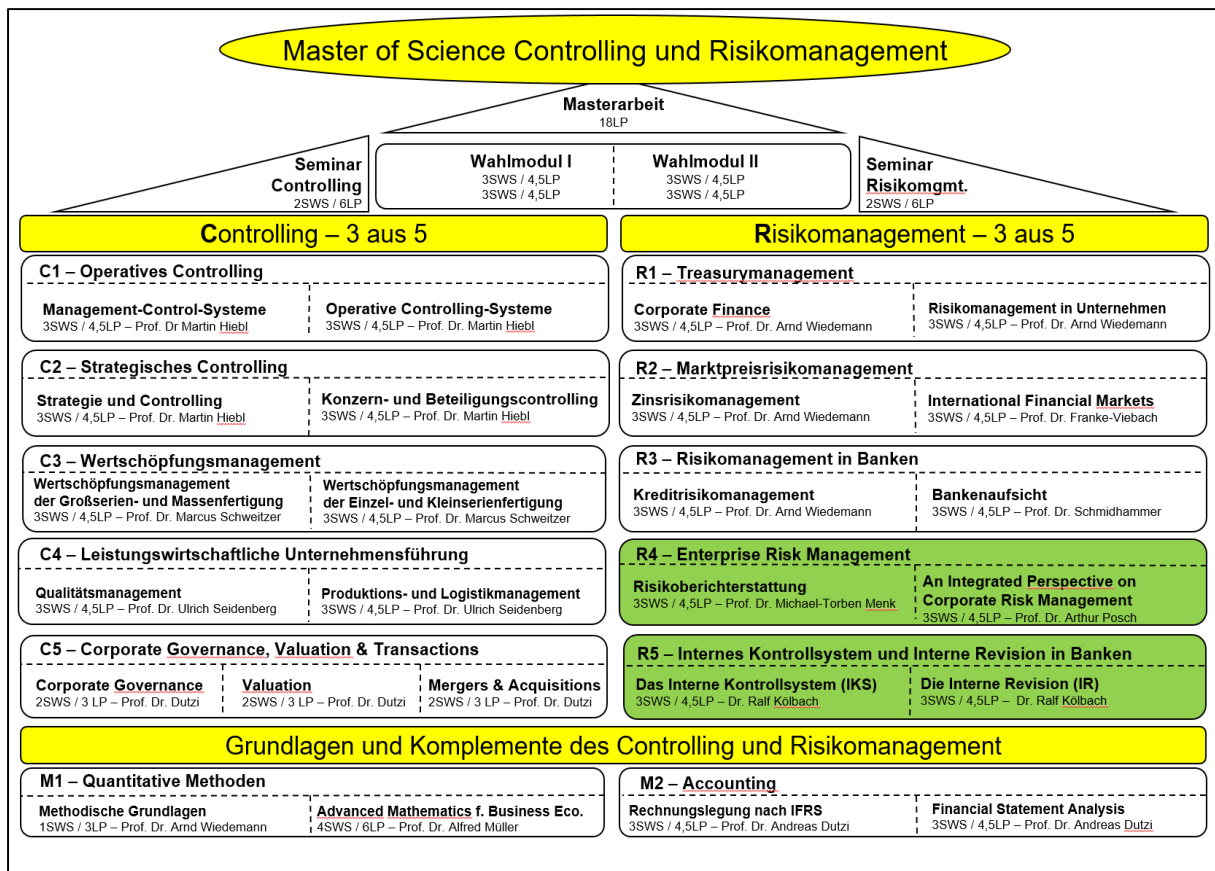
Master of Science Controlling und Risikomanagement

Masterarbeit
18LP

Seminar Controlling
2SWS / 6LP

Wahlmodul I
3SWS / 4,5LP
3SWS / 4,5LP

Wahlmodul II
3SWS / 4,5LP
3SWS / 4,5LP

Seminar Risikomgmt.
2SWS / 6LP

Controlling – 3 aus 5

Risikomanagement – 3 aus 5

C1 – Operatives Controlling
Management-Control-Systeme
3SWS / 4,5LP – Prof. Dr Martin Hiebl
Operative Controlling-Systeme
3SWS / 4,5LP – Prof. Dr. Martin Hiebl

C2 – Strategisches Controlling
Strategie und Controlling
3SWS / 4,5LP – Prof. Dr. Martin Hiebl
Konzern- und Beteiligungscontrolling
3SWS / 4,5LP – Prof. Dr. Martin Hiebl

C3 – Wertschöpfungsmanagement
Wertschöpfungsmanagement der Großserien- und Massenfertigung
3SWS / 4,5LP – Prof. Dr. Marcus Schweitzer
Wertschöpfungsmanagement der Einzel- und Kleinserienfertigung
3SWS / 4,5LP – Prof. Dr. Marcus Schweitzer

C4 – Leistungswirtschaftliche Unternehmensführung
Qualitätsmanagement
3SWS / 4,5LP – Prof. Dr. Ulrich Seidenberg
Produktions- und Logistikmanagement
3SWS / 4,5LP – Prof. Dr. Ulrich Seidenberg

C5 – Corporate Governance, Valuation & Transactions
Corporate Governance
2SWS / 3 LP – Prof. Dr. Dutzi
Valuation
2SWS / 3 LP – Prof. Dr. Dutzi
Mergers & Acquisitions
2SWS / 3 LP – Prof. Dr. Dutzi

R1 – Treasurymanagement
Corporate Finance
3SWS / 4,5LP – Prof. Dr. Arnd Wiedemann
Risikomanagement in Unternehmen
3SWS / 4,5LP – Prof. Dr. Arnd Wiedemann

R2 – Marktpreisrisikomanagement
Zinsrisikomanagement
3SWS / 4,5LP – Prof. Dr. Arnd Wiedemann
International Financial Markets
3SWS / 4,5LP – Prof. Dr. Franke-Viebach

R3 – Risikomanagement in Banken
Kreditrisikomanagement
3SWS / 4,5LP – Prof. Dr. Arnd Wiedemann
Bankenaufsicht
3SWS / 4,5LP – Prof. Dr. Schmidhammer

R4 – Enterprise Risk Management
Risikoberichterstattung
3SWS / 4,5LP – Prof. Dr. Michael-Torben Menk
An Integrated Perspective on Corporate Risk Management
3SWS / 4,5LP – Prof. Dr. Arthur Posch

R5 – Internes Kontrollsystem und Interne Revision in Banken
Das Interne Kontrollsystem (IKS)
3SWS / 4,5LP – Dr. Ralf Kölbach
Die Interne Revision (IR)
3SWS / 4,5LP – Dr. Ralf Kölbach

Grundlagen und Komplemente des Controlling und Risikomanagement

M1 – Quantitative Methoden
Methodische Grundlagen
1SWS / 3LP – Prof. Dr. Arnd Wiedemann
Advanced Mathematics f. Business Eco.
4SWS / 6LP – Prof. Dr. Alfred Müller

M2 – Accounting
Rechnungslegung nach IFRS
3SWS / 4,5LP – Prof. Dr. Andreas Dutzi
Financial Statement Analysis
3SWS / 4,5LP – Prof. Dr. Andreas Dutzi